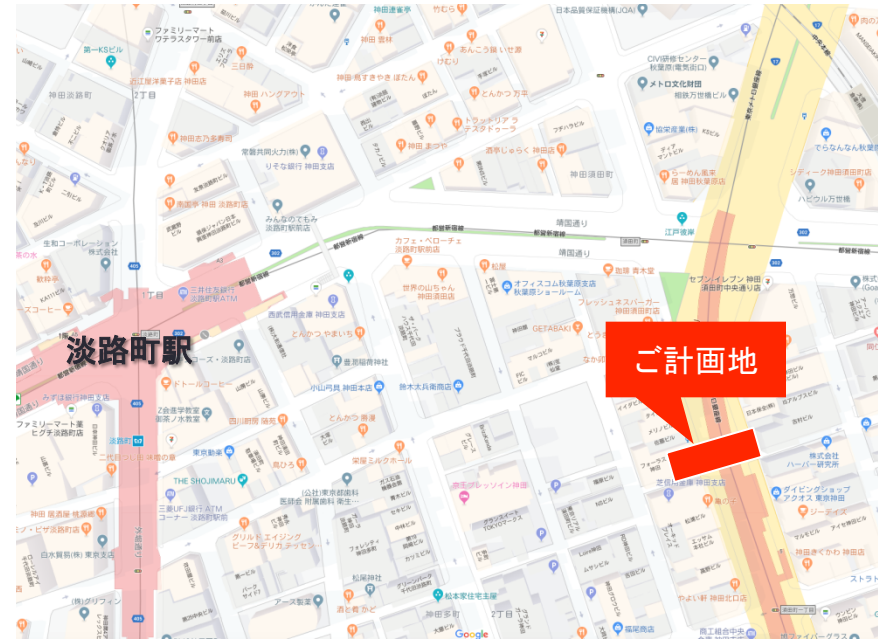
淡路町駅

ご計画地

ファミリーマート ワテラスタワー前店
神田淡路町
2丁目
近江屋洋菓子店 神田店
三井ビル
神田 ハングアウト
常磐共同火力(株)
りそな銀行 神田支店
みんなのてもみ 淡路町駅前店
生和コーポレーション 株式会社
三井住友銀行 淡路町駅前ATM
西武信用金庫 神田支店
とんかつ やまいち
ドトールコーヒー
小山弓具 神田本店
鈴木大兵衛商店
書泉稲荷神社
カフェ・ベローチェ 淡路町駅前店
世界の山ちゃん 神田須田町店
オフィスコム秋葉原支店 秋葉原ショールーム
フレッシュネスバーガー 神田須田町店
GETABAKI
松屋
珈琲 青木堂
晴海通り
都営新宿線
江戸通り
セブンイレブン 神田須田町中央通り店
神田須田町
神田 藪そば
あんこう鍋 いせ源
神田まつや
とんかつ 万平
神田 すきやき ぼたん
神田 竹むら
トラットリア テスタドゥーラ
酒亭じゅらく 神田店
日本品質保証機構(JQA)
CIVI研修センター 秋葉原
メトロ文化財団
協栄産業(株)
らーめん風来居 神田須田町店
シティーク神田須田町
ヘビウル万世橋
でらなんなん秋葉原店
第一KSビル
神田淡路町
みずほ銀行 神田支店
ファミリーマート ヒグチ淡路町店
ローズ・淡路町店
Z会進学教室 御茶ノ水教室
東京動物
鳥ひろ
栄屋ミルクホール
とんかつ 勝漫
THE SHOJIMARU
三菱UFJ銀行 ATM コーナー 淡路町駅前
グリルド エイジング ビーフ&デリカテッセン
(公社)東京都歯科医師会 附属歯科衛生士
松尾神社
ホテル リブマックス
松本家住宅主屋
神田多町
2丁目
日本橋体育館
株式会社 ハーバー研究所
ダイビングショップ アクオス 東京神田
ジーディズ
神田きくかわ 神田店
ストラト
やよい軒 神田北口店
商工組合中央金庫
ファイバーグラス
日水貿易(株) 東京支店
Google